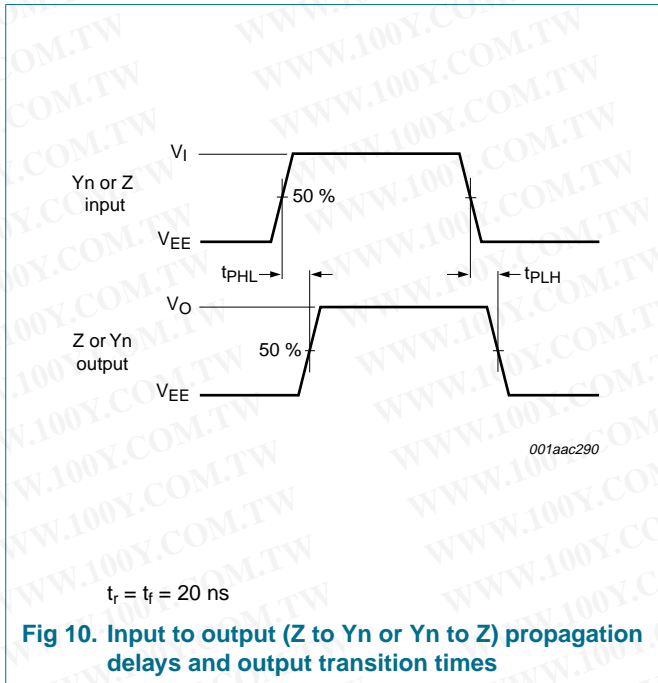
WWW.100Y.COM.TW

$V_I$

Yn or Z input

50 %

$V_{EE}$

$t_{PHL}$

$t_{PLH}$

$V_O$

Z or Yn output

50 %

$V_{EE}$

001aac290

$t_r = t_f = 20$ ns

Fig 10. Input to output (Z to Yn or Yn to Z) propagation delays and output transition times